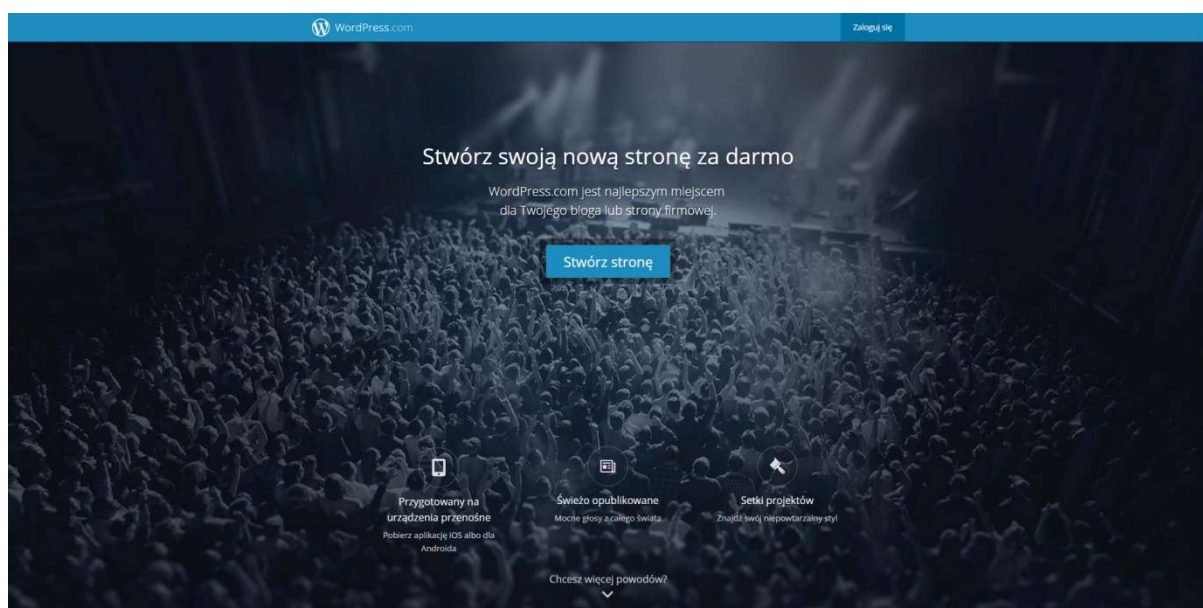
WordPress.com

Zaloguj się

Stwórz swoją nową stronę za darmo

WordPress.com jest najlepszym miejscem dla Twojego bloga lub strony firmowej.

Stwórz stronę

Przygotowany na urządzenia przenośne

Pobierz aplikację iOS albo dla Androida

Świeżo opublikowane

Mocne głosy z całego świata

Setki projektów

Znajdź swój niepowtarzalny styl

Chcesz więcej powodów?